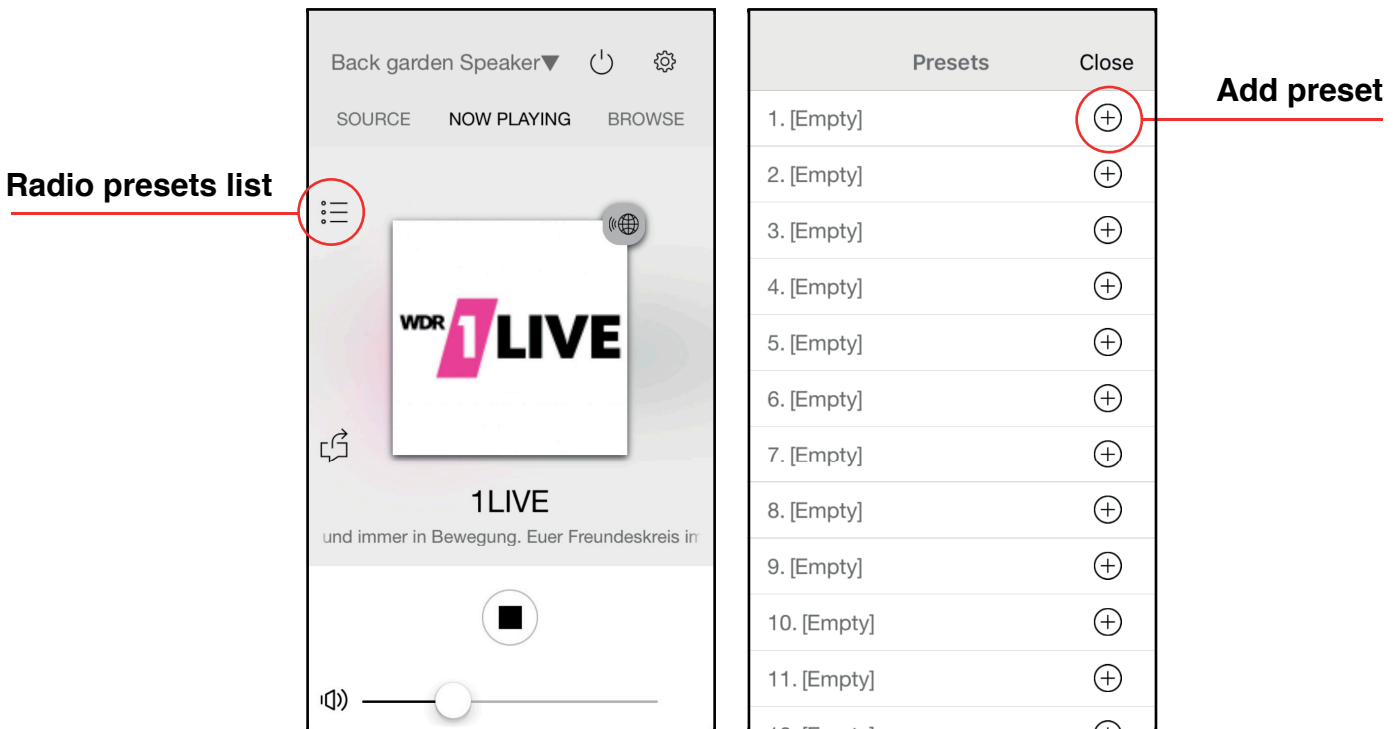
Radio presets list

Back garden Speaker▼

SOURCE NOW PLAYING BROWSE

WDR 1LIVE

1LIVE

und immer in Bewegung. Euer Freundeskreis in

Presets Close

Add preset

1. [Empty]
2. [Empty]
3. [Empty]
4. [Empty]
5. [Empty]
6. [Empty]
7. [Empty]
8. [Empty]
9. [Empty]
10. [Empty]
11. [Empty]
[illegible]